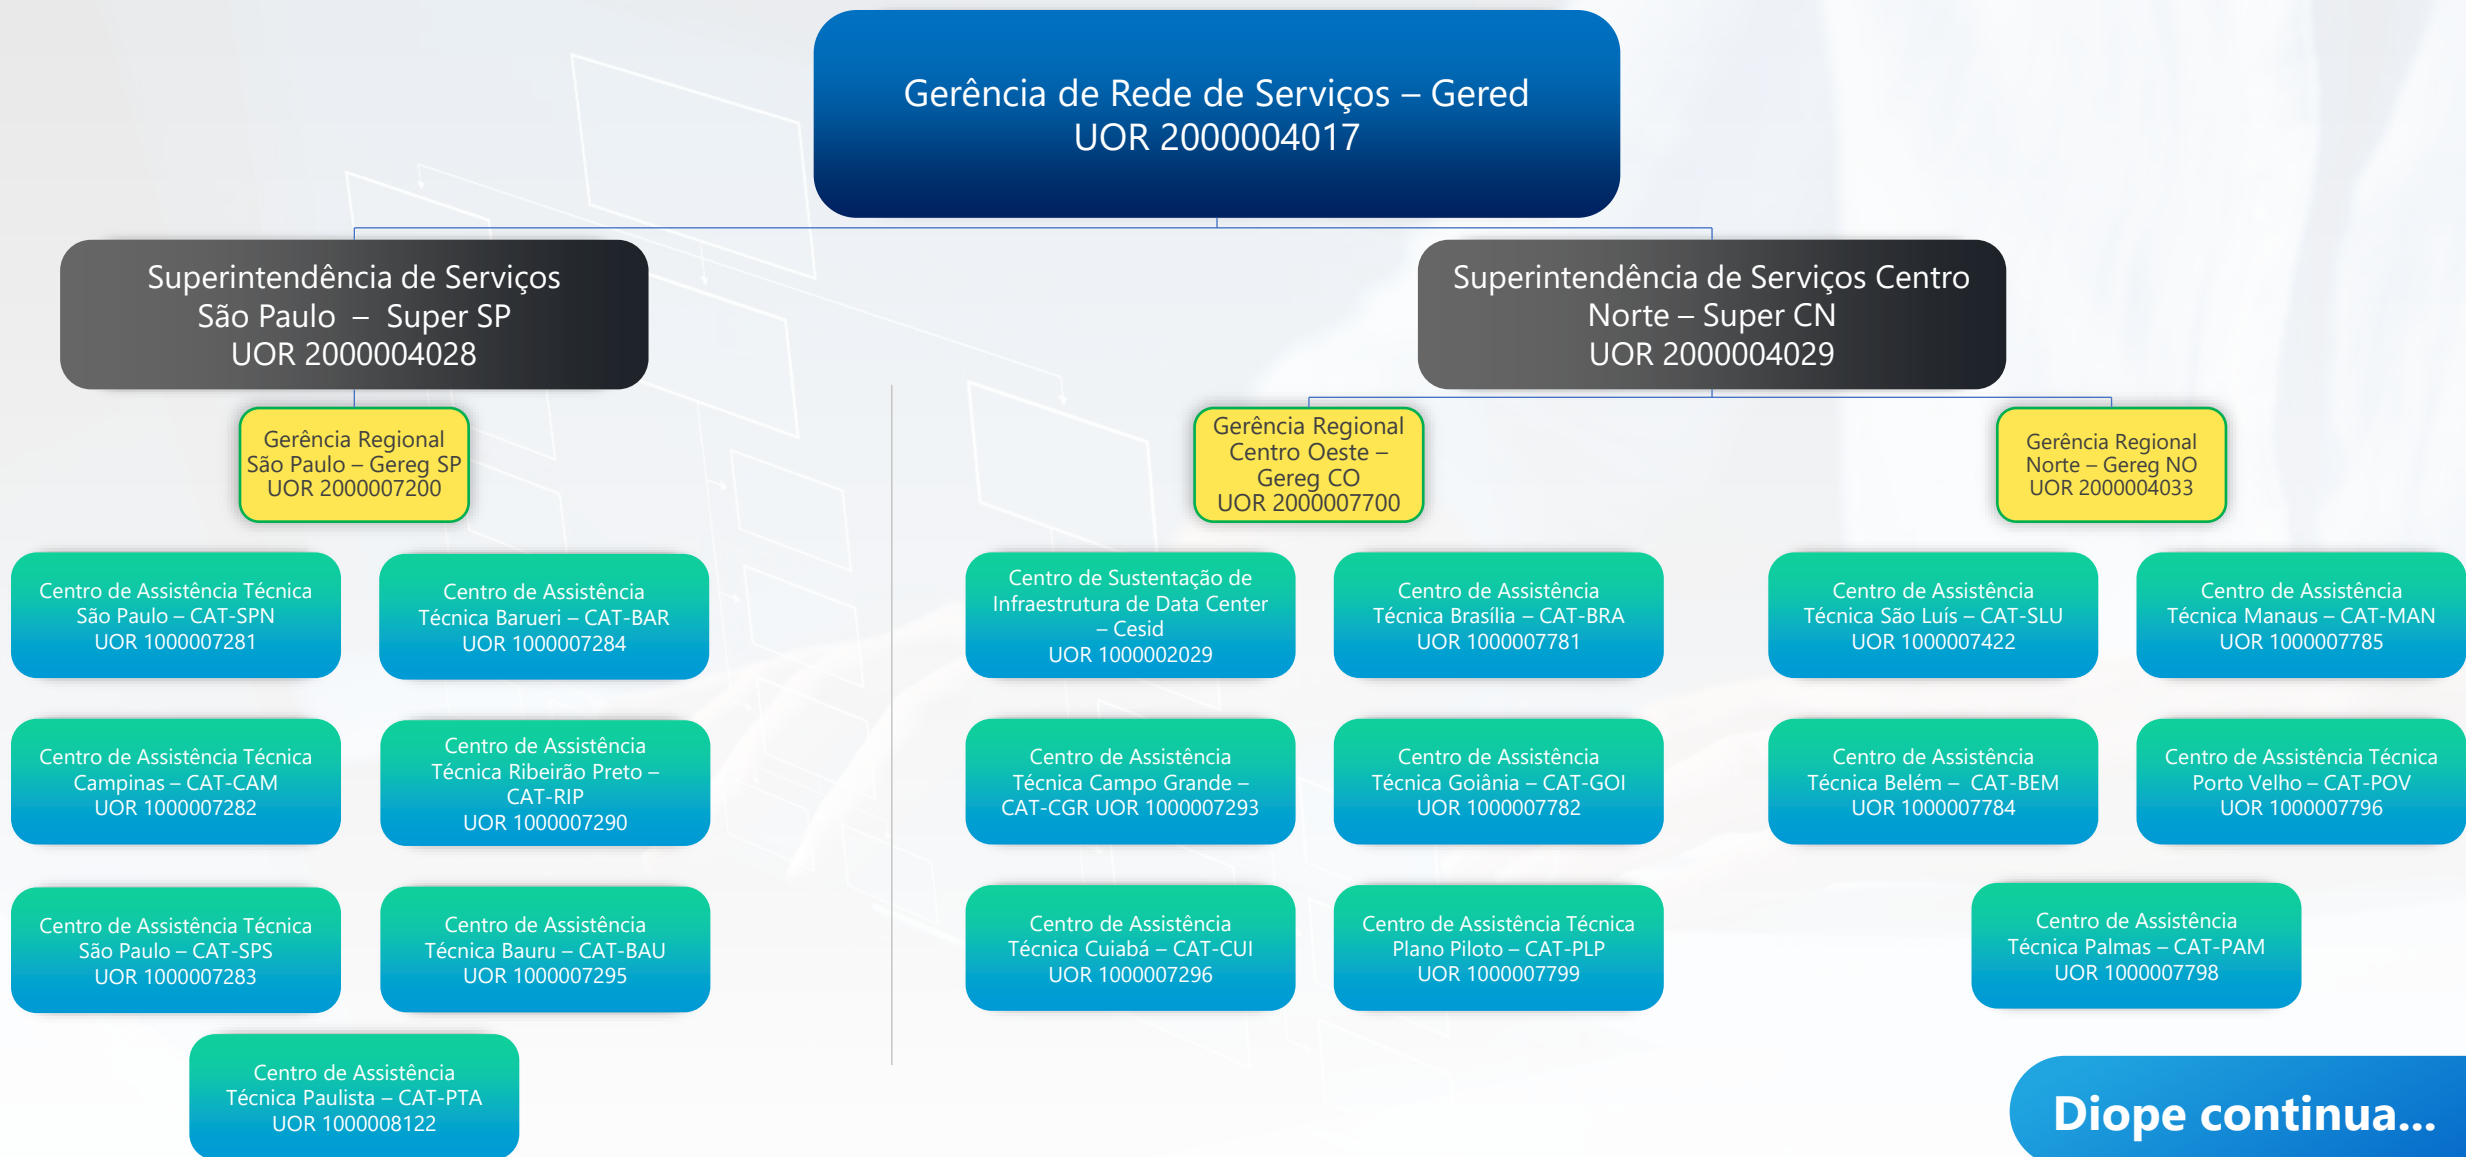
Gerência de Rede de Serviços – Gered
UOR 2000004017

Superintendência de Serviços São Paulo – Super SP
UOR 2000004028

Gerência Regional São Paulo – Gereg SP
UOR 2000007200

Centro de Assistência Técnica São Paulo – CAT-SPN
UOR 1000007281

Centro de Assistência Técnica Barueri – CAT-BAR
UOR 1000007284

Centro de Assistência Técnica Campinas – CAT-CAM
UOR 1000007282

Centro de Assistência Técnica Ribeirão Preto – CAT-RIP
UOR 1000007290

Centro de Assistência Técnica São Paulo – CAT-SPS
UOR 1000007283

Centro de Assistência Técnica Bauru – CAT-BAU
UOR 1000007295

Centro de Assistência Técnica Paulista – CAT-PTA
UOR 1000008122

Superintendência de Serviços Centro Norte – Super CN
UOR 2000004029

Gerência Regional Centro Oeste – Gereg CO
UOR 2000007700

Gerência Regional Norte – Gereg NO
UOR 2000004033

Centro de Sustentação de Infraestrutura de Data Center – Cesid
UOR 1000002029

Centro de Assistência Técnica Brasília – CAT-BRA
UOR 1000007781

Centro de Assistência Técnica São Luís – CAT-SLU
UOR 1000007422

Centro de Assistência Técnica Manaus – CAT-MAN
UOR 1000007785

Centro de Assistência Técnica Campo Grande – CAT-CGR UOR 1000007293

Centro de Assistência Técnica Goiânia – CAT-GOI
UOR 1000007782

Centro de Assistência Técnica Belém – CAT-BEM
UOR 1000007784

Centro de Assistência Técnica Porto Velho – CAT-POV
UOR 1000007796

Centro de Assistência Técnica Cuiabá – CAT-CUI
UOR 1000007296

Centro de Assistência Técnica Plano Piloto – CAT-PLP
UOR 1000007799

Centro de Assistência Técnica Palmas – CAT-PAM
UOR 1000007798

Diope continua...